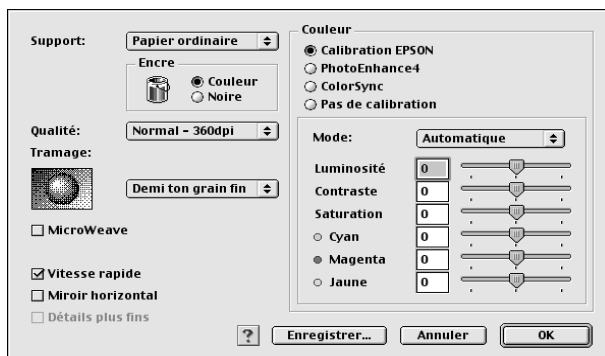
Support: Papier ordinaire

Encre
Couleur
Noire

Qualité: Normal - 360dpi

Tramage:

Demi ton grain fin

☐ MicroWeave

☑ Vitesse rapide
☐ Miroir horizontal
☐ Détails plus fins

Couleur
Calibration EPSON
PhotoEnhance4
ColorSync
Pas de calibration

Mode: Automatique

Luminosité 0
Contraste 0
Saturation 0
Cyan 0
Magenta 0
Jaune 0

?
Enregistrer...
Annuler
OK